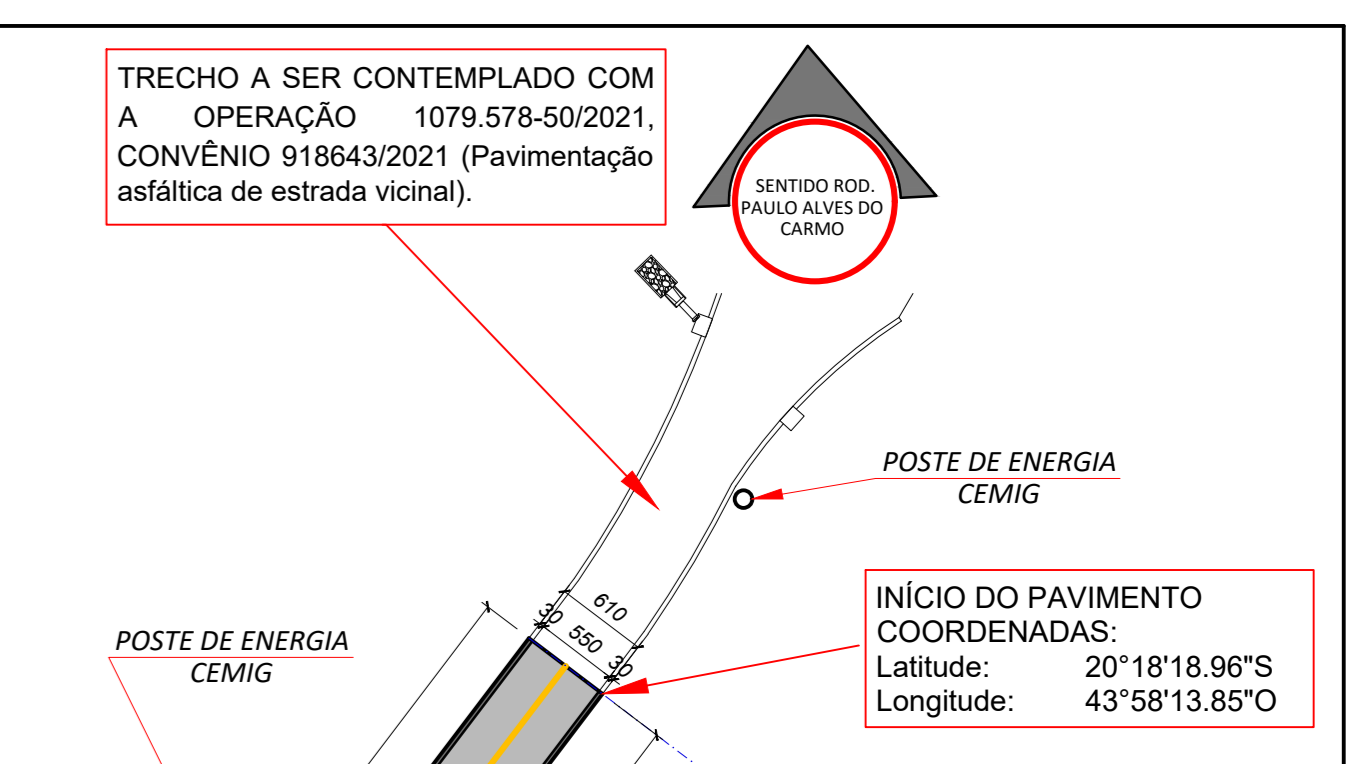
TRECHO A SER CONTEMPLADO COM A OPERAÇÃO 1079.578-50/2021, CONVÊNIO 918643/2021 (Pavimentação asfáltica de estrada vicinal).

SENTIDO ROD. PAULO ALVES DO CARMO

POSTE DE ENERGIA CEMIG

610

30

550

30

POSTE DE ENERGIA CEMIG

INÍCIO DO PAVIMENTO
COORDENADAS:
Latitude: 20°18'18.96"S
Longitude: 43°58'13.85"O